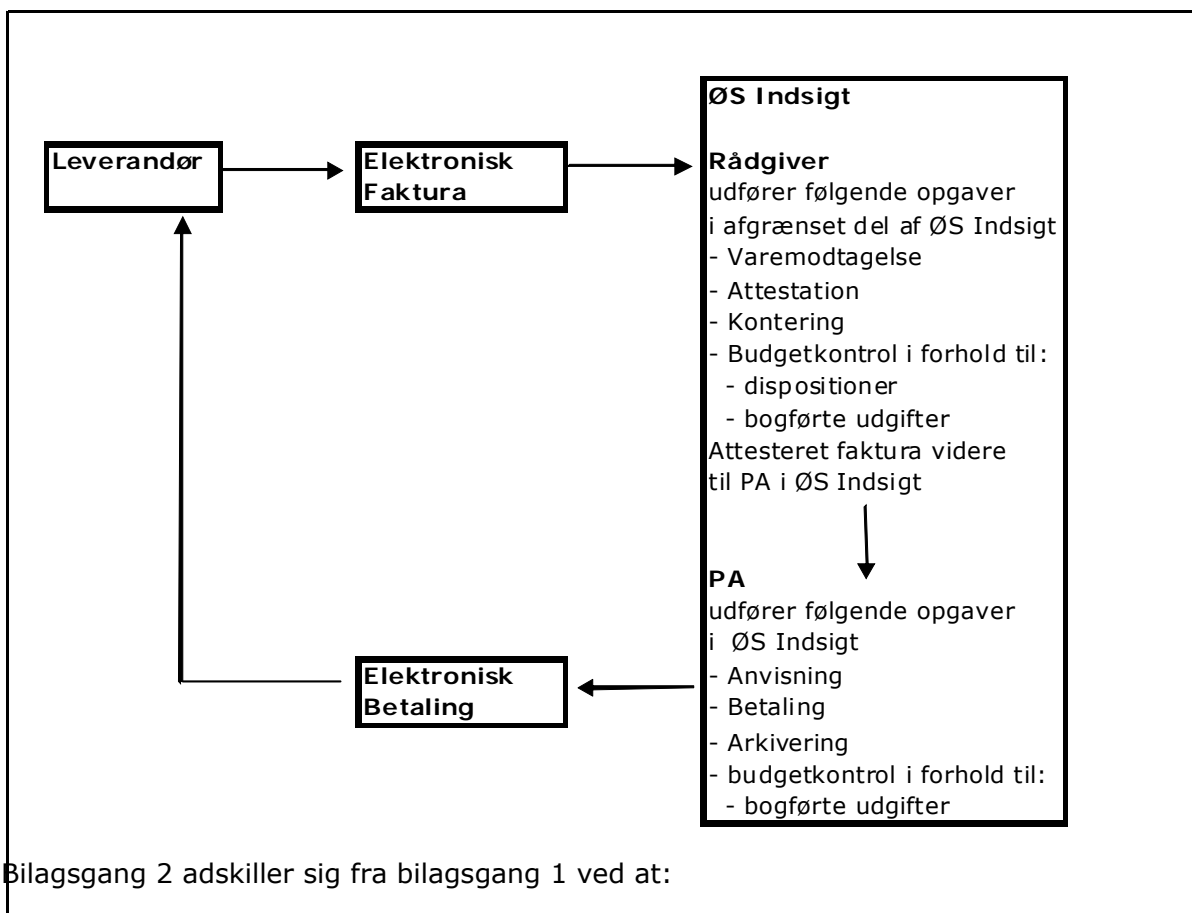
Leverandør

Elektronisk Faktura

ØS Indsigt

Rådgiver
udfører følgende opgaver i afgrænset del af ØS Indsigt
- Varemodtagelse
- Attestation
- Kontering
- Budgetkontrol i forhold til:
- dispositioner
- bogførte udgifter
Attesteret faktura videre til PA i ØS Indsigt

PA
udfører følgende opgaver i ØS Indsigt
- Anvisning
- Betaling
- Arkivering
- budgetkontrol i forhold til:
- bogførte udgifter

Elektronisk Betaling

Bilagsgang 2 adskiller sig fra bilagsgang 1 ved at: